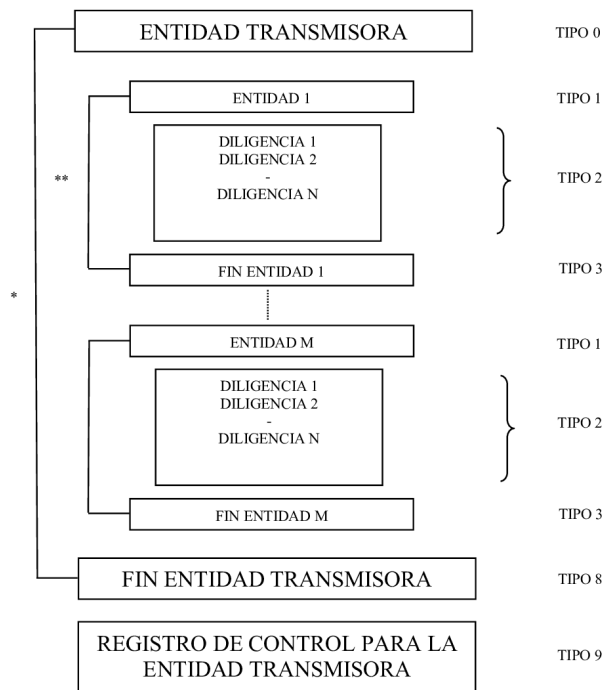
ENTIDAD TRANSMISORA

TIPO 0

ENTIDAD 1

TIPO 1

**

DILIGENCIA 1
DILIGENCIA 2
-
DILIGENCIA N

TIPO 2

FIN ENTIDAD 1

TIPO 3

*

ENTIDAD M

TIPO 1

DILIGENCIA 1
DILIGENCIA 2
-
DILIGENCIA N

TIPO 2

FIN ENTIDAD M

TIPO 3

FIN ENTIDAD TRANSMISORA

TIPO 8

REGISTRO DE CONTROL PARA LA ENTIDAD TRANSMISORA

TIPO 9